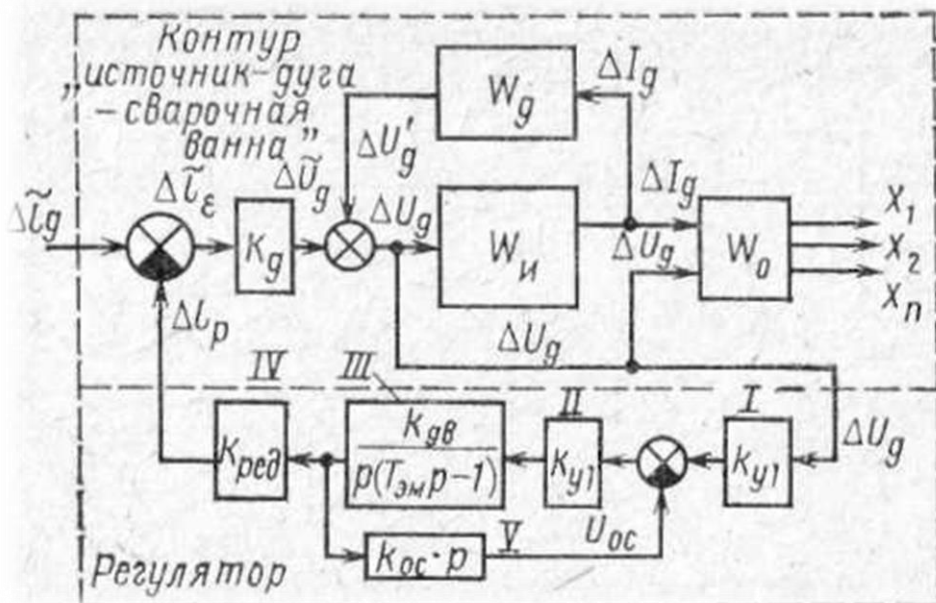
Контур „источник-дуга - сварочная ванна"

$W_g$

$\Delta I_g$

$\Delta U_g'$

$\Delta \tilde{l}_g$

$\Delta \tilde{l}_\varepsilon$

$\Delta \tilde{U}_g$

$K_g$

$\Delta U_g$

$W_и$

$\Delta I_g$

$\Delta U_g$

$W_o$

$X_1$

$X_2$

$X_n$

$\Delta l_p$

$\Delta U_g$

IV

III

II

I

$K_{ред}$

$\frac{k_{gв}}{p(T_{эм}p-1)}$

$K_{у1}$

$k_{у1}$

$\Delta U_g$

$U_{oc}$

$k_{oc} \cdot p$

V

Регулятор